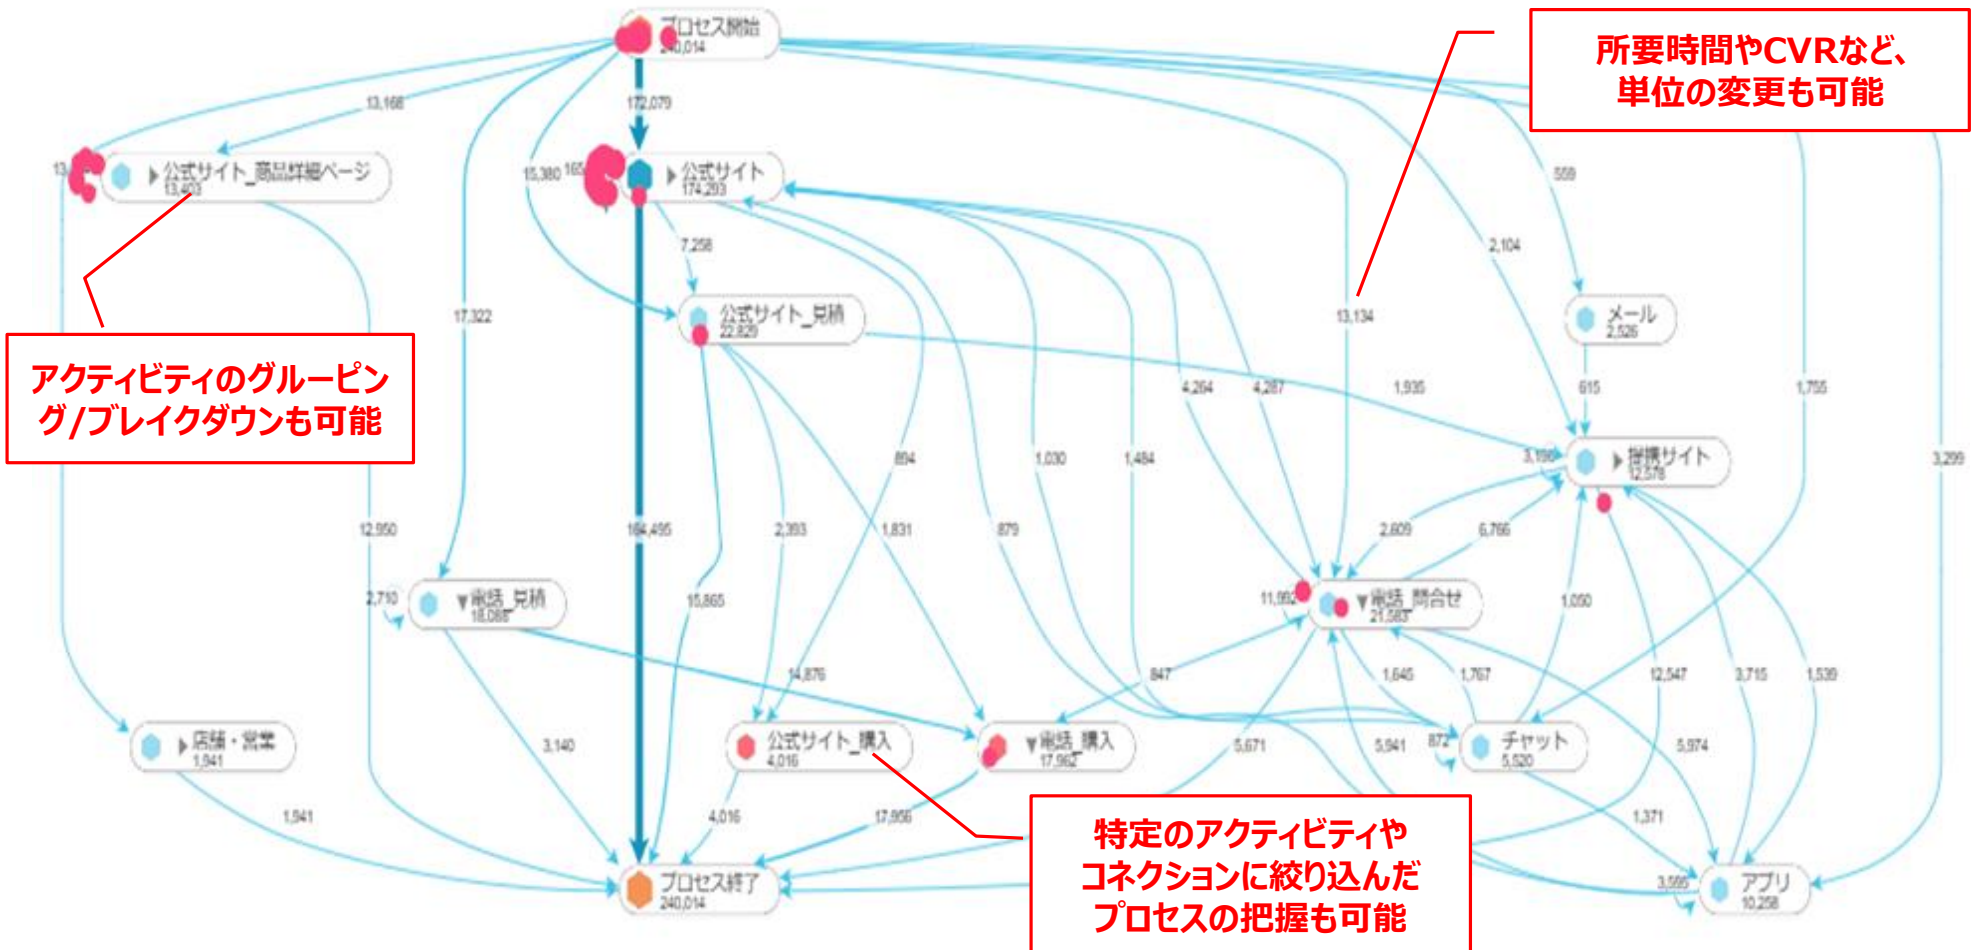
プロセス開始
240,014

所要時間やCVRなど、単位の変更も可能

13,168

172,079

公式サイト_商品詳細ページ
13,403

15,380

公式サイト
174,293

559

7,258

2,104

17,322

公式サイト_見積
22,829

13,134

メール
2,526

アクティビティのグルーピング/ブレイクダウンも可能

4,264

4,287

1,935

615

1,755

894

1,030

1,484

3,198

提携サイト
12,578

3,299

12,950

164,495

2,393

1,831

879

2,609

6,766

2,710

電話_見積
18,088

15,865

11,992

電話_問合せ
21,583

1,050

14,876

847

1,645

1,767

12,547

3,715

1,539

店舗・営業
1,941

3,140

公式サイト_購入
4,016

電話_購入
17,962

5,671

5,941

872

チャット
5,520

5,974

1,941

4,016

17,956

1,371

プロセス終了
240,014

特定のアクティビティやコネクションに絞り込んだプロセスの把握も可能

3,595

アプリ
10,258